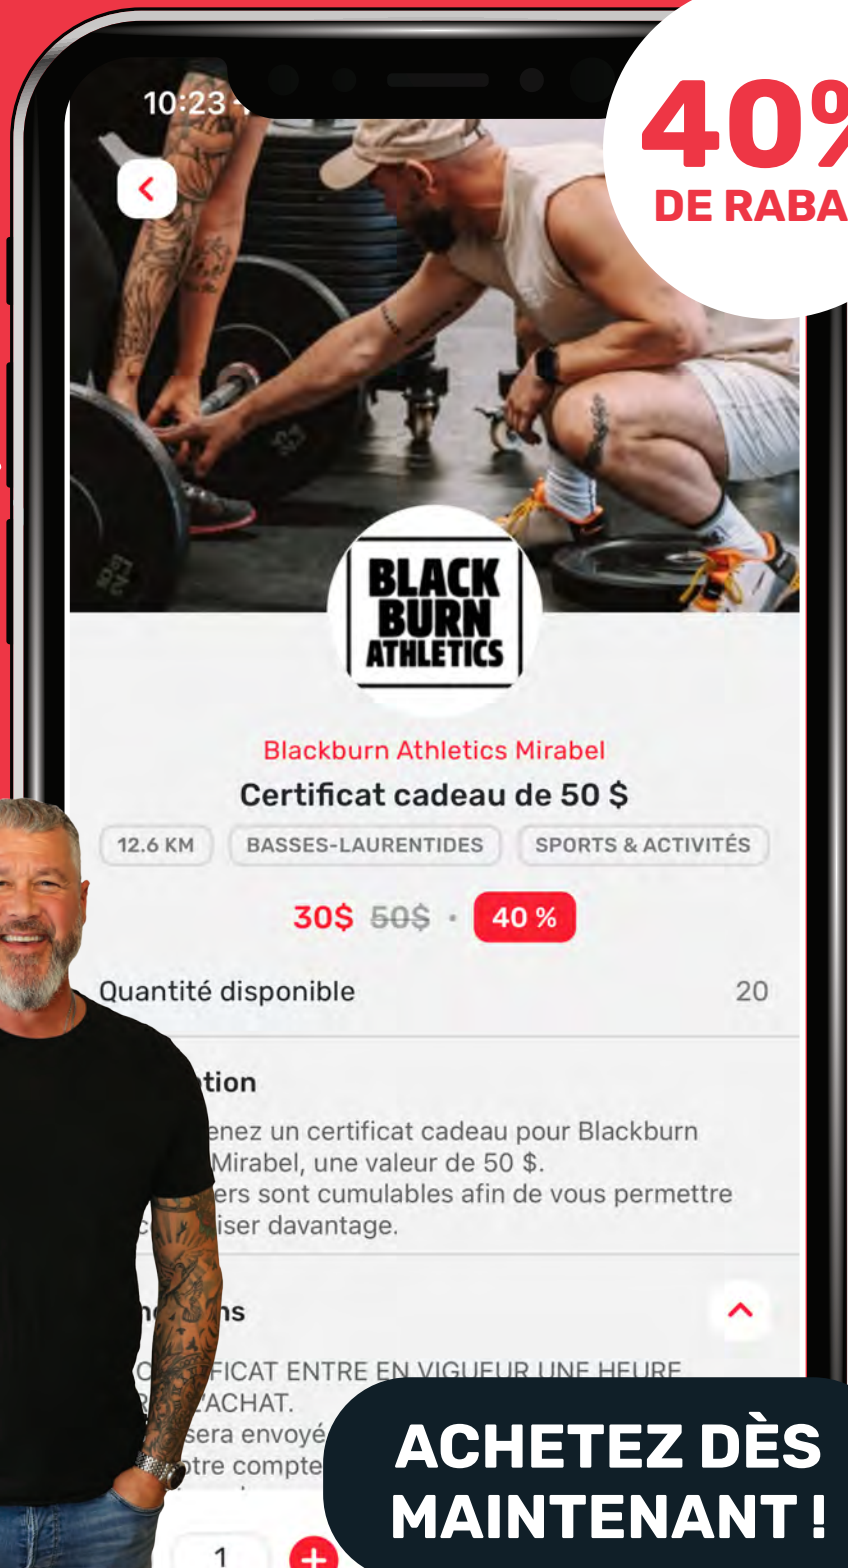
10:23

40%
DE RABA

BLACK BURN ATHLETICS

Blackburn Athletics Mirabel
Certificat cadeau de 50 $

12.6 KM
BASSES-LAURENTIDES
SPORTS & ACTIVITÉS

30$ 50$ · 40 %

Quantité disponible 20

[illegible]tion
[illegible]enez un certificat cadeau pour Blackburn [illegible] Mirabel, une valeur de 50 $.
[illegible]ers sont cumulables afin de vous permettre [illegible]iser davantage.

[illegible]ns

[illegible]FICAT ENTRE EN VIGUEUR UNE HEURE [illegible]'ACHAT.
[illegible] sera envoyé
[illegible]otre compte

1

ACHETEZ DÈS MAINTENANT !